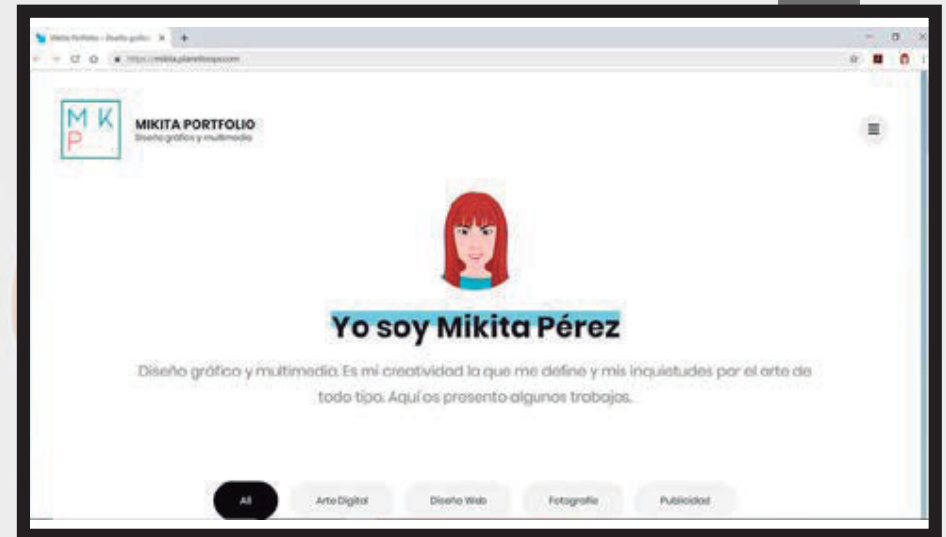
Mikita Portfolio – Diseño gráfico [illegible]

https://mikita.planetiospa.com

MKP

MIKITA PORTFOLIO
Diseño gráfico y multimedia

Yo soy Mikita Pérez

Diseño gráfico y multimedia. Es mi creatividad lo que me define y mis inquietudes por el arte de todo tipo. Aquí os presento algunos trabajos.

All

Arte Digital

Diseño Web

Fotografía

Publicidad